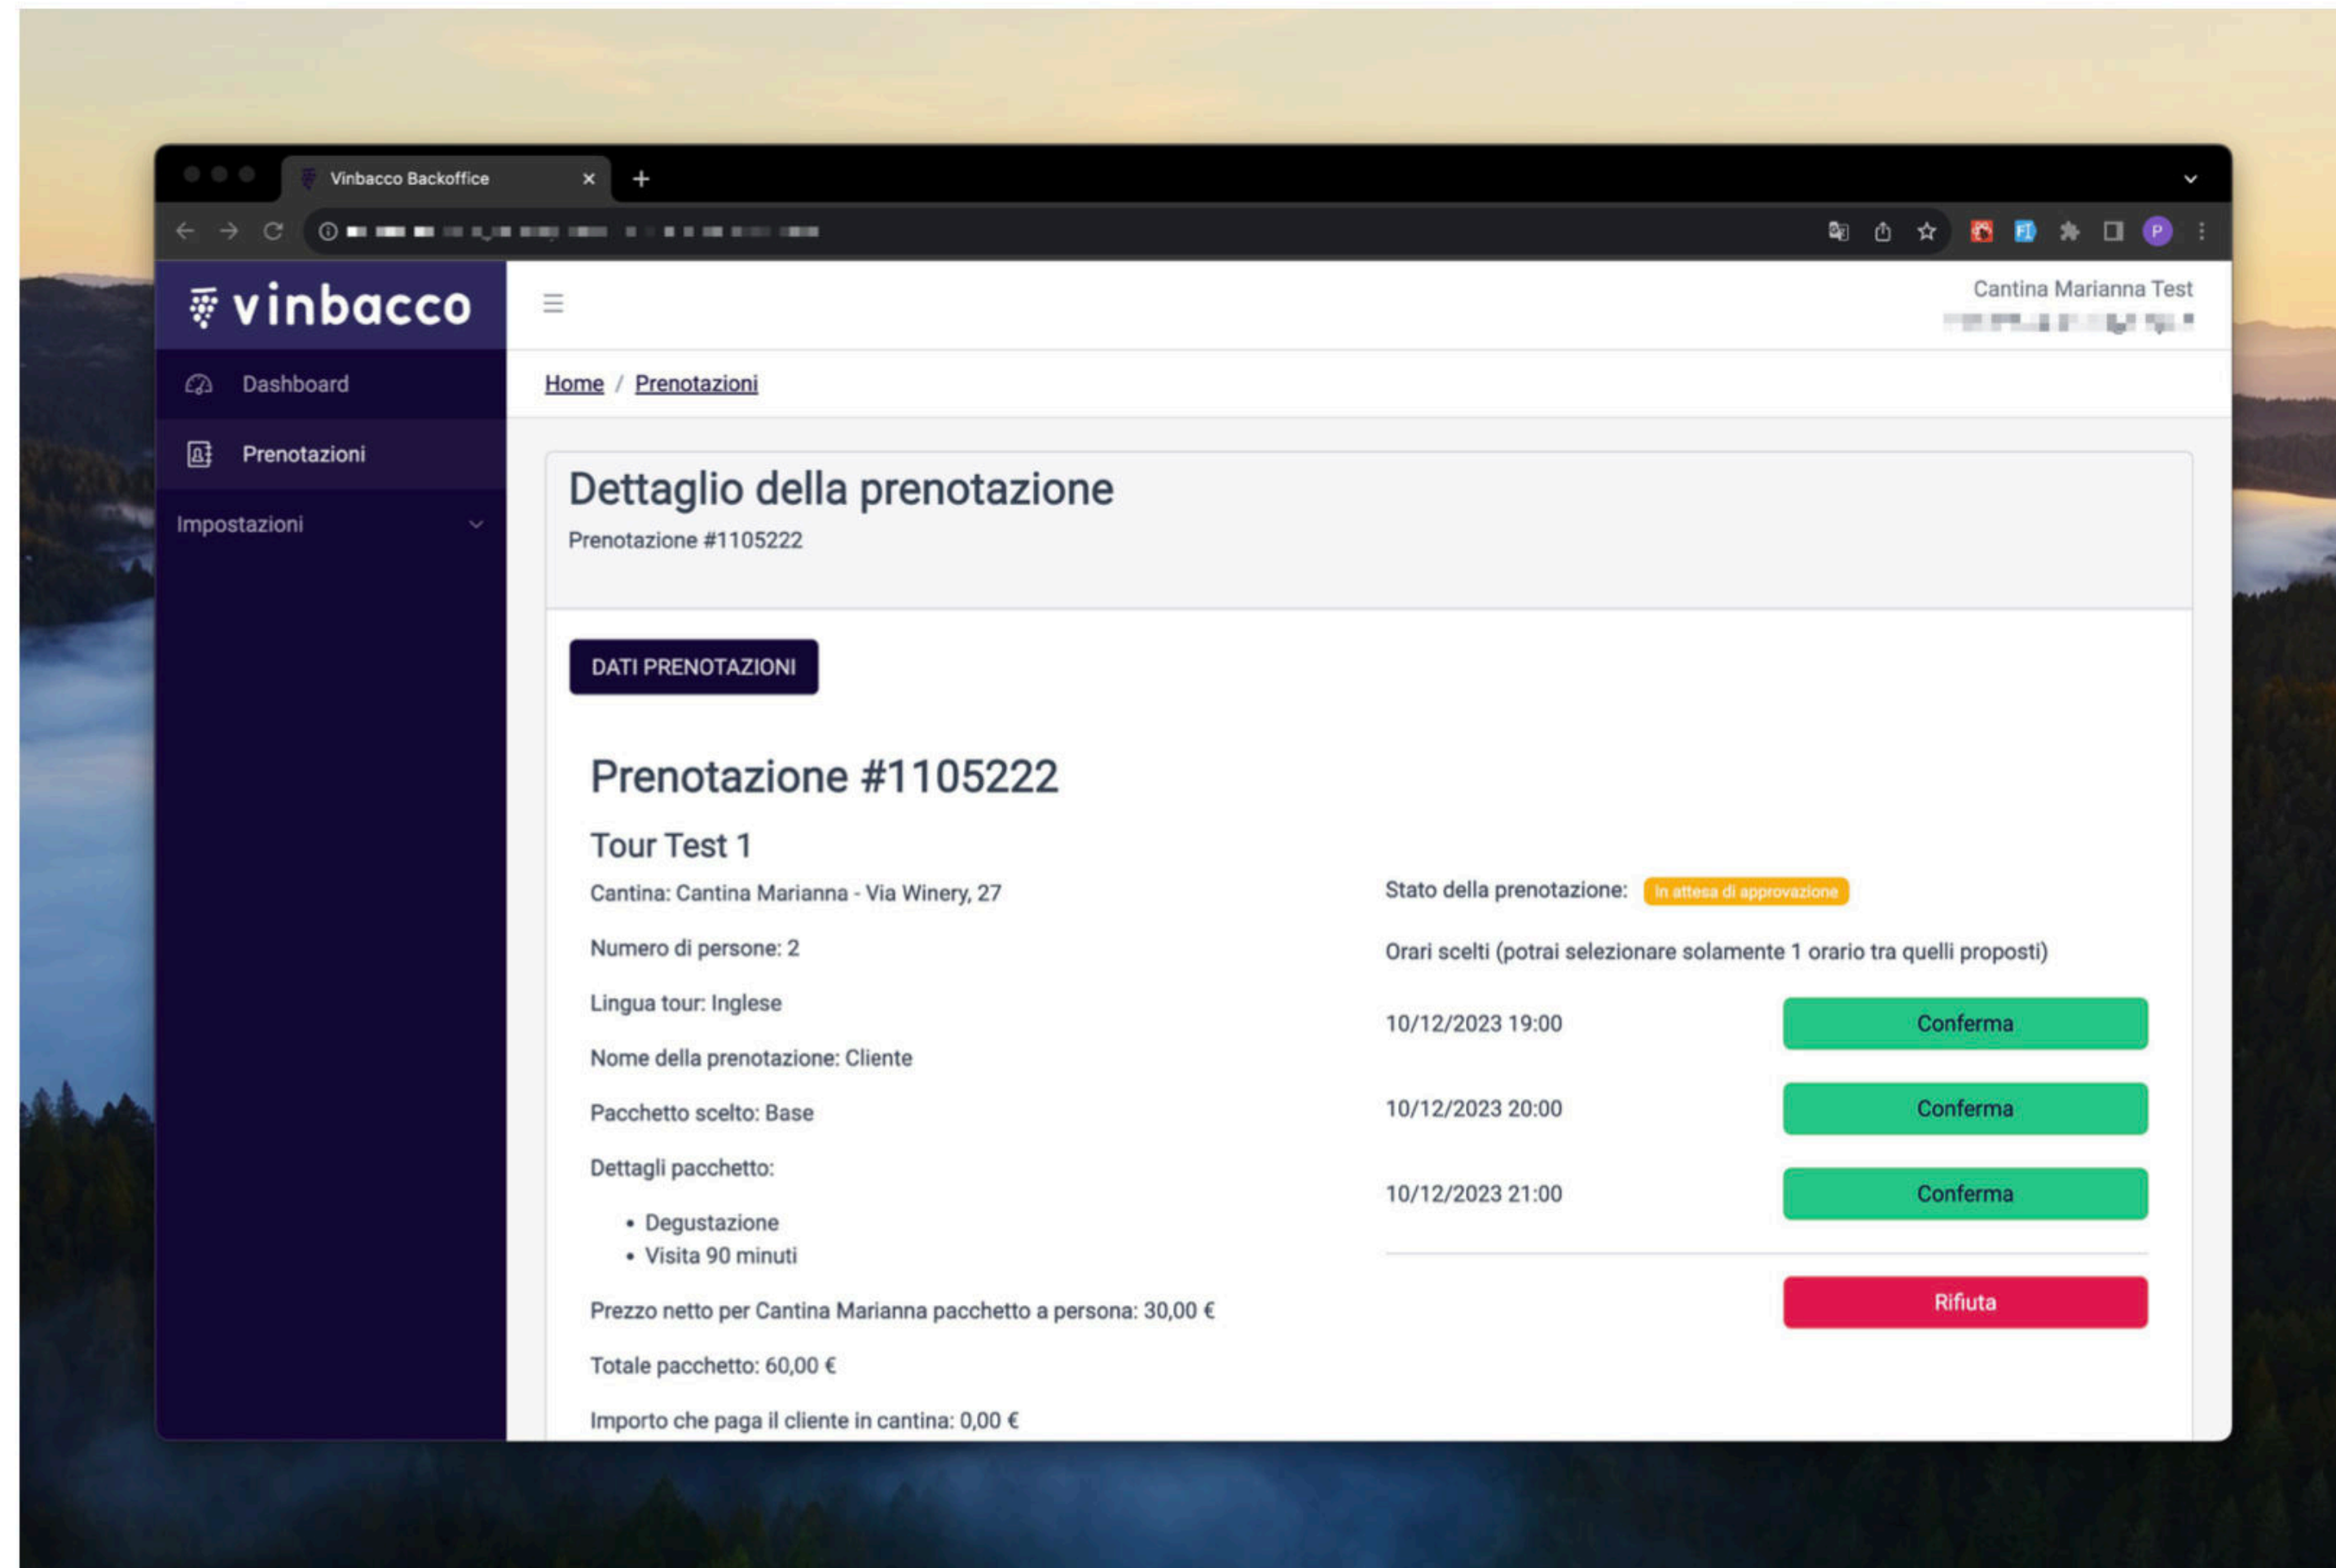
Vinbacco Backoffice

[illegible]

vinbacco

Dashboard

Prenotazioni

Impostazioni

Cantina Marianna Test
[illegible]

Home / Prenotazioni

Dettaglio della prenotazione

Prenotazione #1105222

DATI PRENOTAZIONI

Prenotazione #1105222

Tour Test 1

Cantina: Cantina Marianna - Via Winery, 27

Numero di persone: 2

Lingua tour: Inglese

Nome della prenotazione: Cliente

Pacchetto scelto: Base

Dettagli pacchetto:

- Degustazione
- Visita 90 minuti

Prezzo netto per Cantina Marianna pacchetto a persona: 30,00 €

Totale pacchetto: 60,00 €

Importo che paga il cliente in cantina: 0,00 €

Stato della prenotazione: In attesa di approvazione

Orari scelti (potrai selezionare solamente 1 orario tra quelli proposti)

10/12/2023 19:00 Conferma

10/12/2023 20:00 Conferma

10/12/2023 21:00 Conferma

Rifiuta